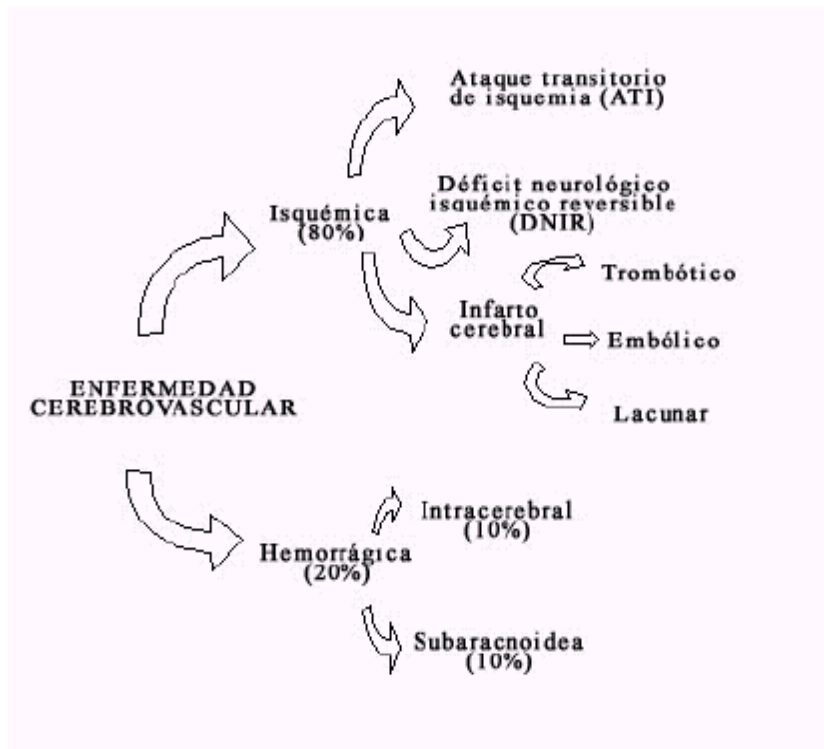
ENFERMEDAD CEREBROVASCULAR

Isquémica (80%)

Ataque transitorio de isquemia (ATI)

Déficit neurológico isquémico reversible (DNIR)

Infarto cerebral

Trombótico

Embólico

Lacunar

Hemorrágica (20%)

Intracerebral (10%)

Subaracnoidea (10%)